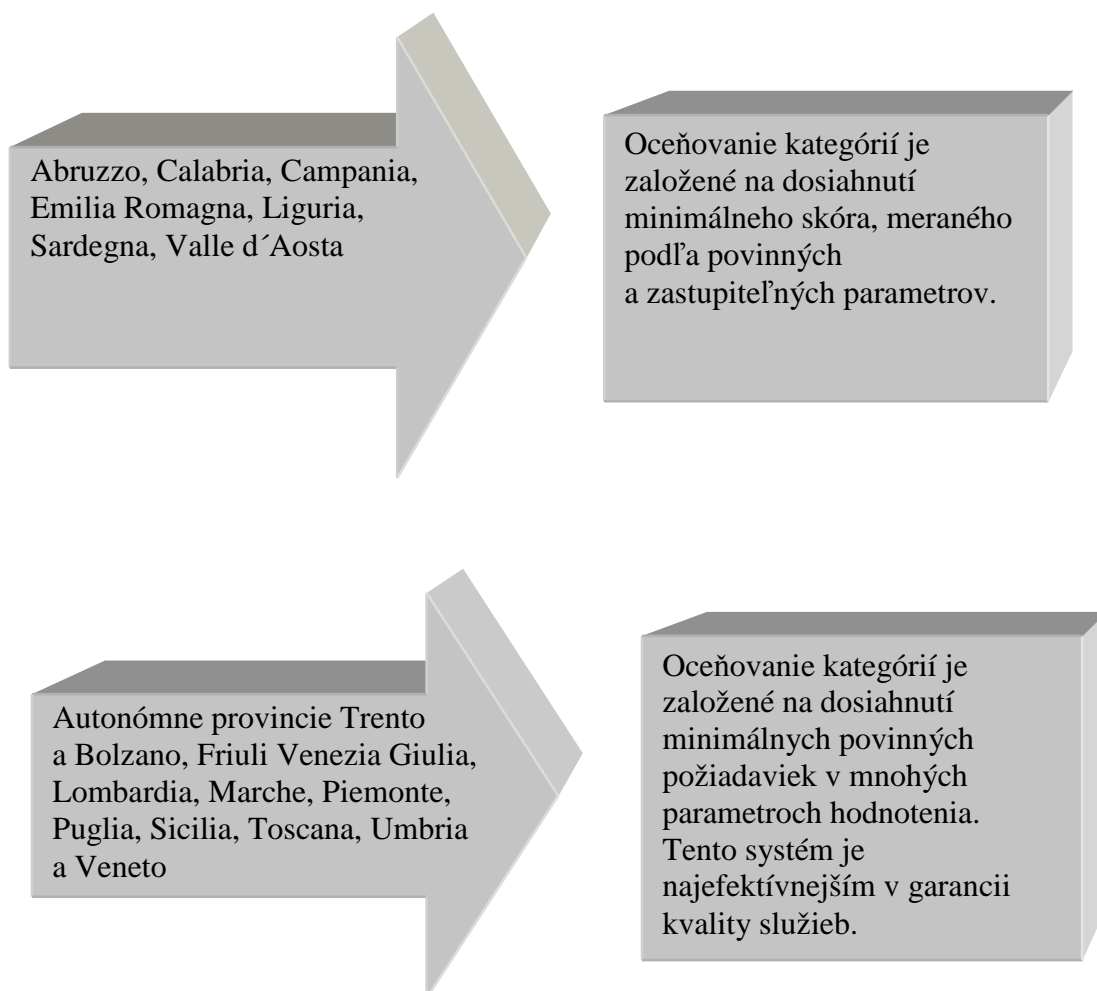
Abruzzo, Calabria, Campania, Emilia Romagna, Liguria, Sardegna, Valle d´Aosta

Oceňovanie kategórií je založené na dosiahnutí minimálneho skóra, meraného podľa povinných a zastupiteľných parametrov.

Autonómne provincie Trento a Bolzano, Friuli Venezia Giulia, Lombardia, Marche, Piemonte, Puglia, Sicilia, Toscana, Umbria a Veneto

Oceňovanie kategórií je založené na dosiahnutí minimálnych povinných požiadaviek v mnohých parametroch hodnotenia. Tento systém je najefektívnejším v garancii kvality služieb.